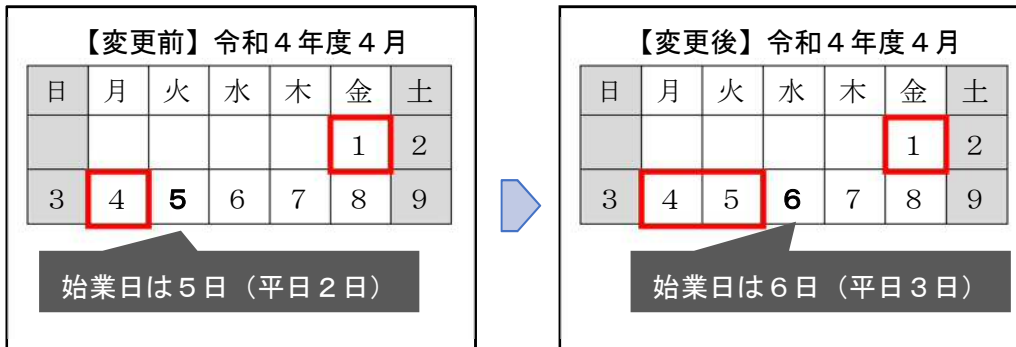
【変更前】令和４年度４月

| 日 | 月 | 火 | 水 | 木 | 金 | 土 |
|---|---|---|---|---|---|---|
| | | | | | 1 | 2 |
| 3 | 4 | 5 | 6 | 7 | 8 | 9 |

始業日は５日（平日２日）

【変更後】令和４年度４月

| 日 | 月 | 火 | 水 | 木 | 金 | 土 |
|---|---|---|---|---|---|---|
| | | | | | 1 | 2 |
| 3 | 4 | 5 | 6 | 7 | 8 | 9 |

始業日は６日（平日３日）